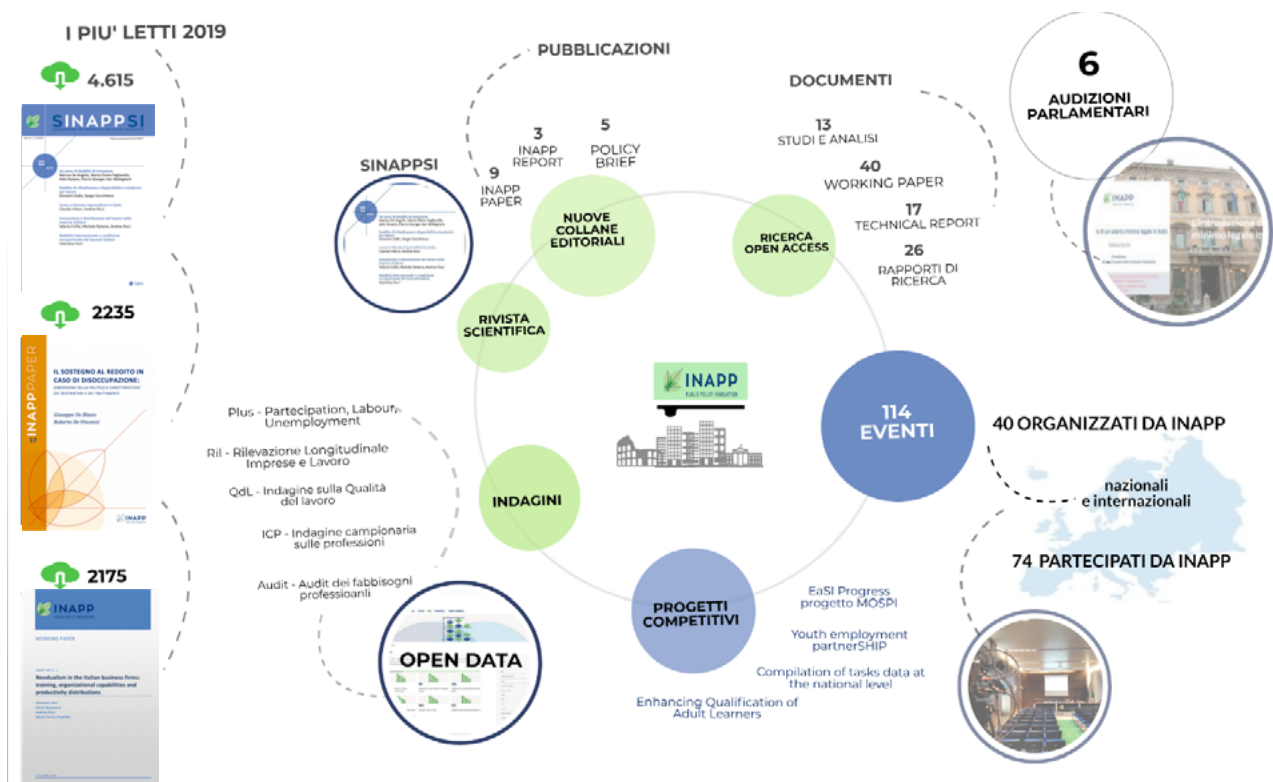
I PIU' LETTI 2019

4.615

SINAPPSI

2235

IL SOSTEGNO AL REDDITO IN CASO DI DISOCCUPAZIONE:

INAPP PAPER

Giuseppe De Blasio
Roberto De Vincenzi

INAPP

2175

INAPP

WORKING PAPER

Neodualism in the Italian business firms: training, organizational capabilities and productivity distributions

PUBBLICAZIONI

3
INAPP
REPORT

5
POLICY
BRIEF

9
INAPP
PAPER

SINAPPSI

NUOVE
COLLANE
EDITORIALI

RIVISTA
SCIENTIFICA

DOCUMENTI

13
STUDI E ANALISI

40
WORKING PAPER

17
TECHNICAL REPORT

26
RAPPORTI DI
RICERCA

RICERCA
OPEN ACCESS

6

AUDIZIONI
PARLAMENTARI

INAPP
PUBLIC POLICY INNOVATION

114
EVENTI

40 ORGANIZZATI DA INAPP

nazionali
e internazionali

74 PARTECIPATI DA INAPP

Plus - Partecipation, Labour, Unemployment

Ril - Rilevazione Longitudinale Imprese e Lavoro

QdL - Indagine sulla Qualità del lavoro

ICP - Indagine campionaria sulle professioni

Audit - Audit dei fabbisogni professioanli

INDAGINI

OPEN DATA

PROGETTI
COMPETITIVI

EaSI Progress
progetto MOSPI

Youth employment
partnerSHIP

Compilation of tasks data at the national level

Enhancing Qualification of Adult Learners